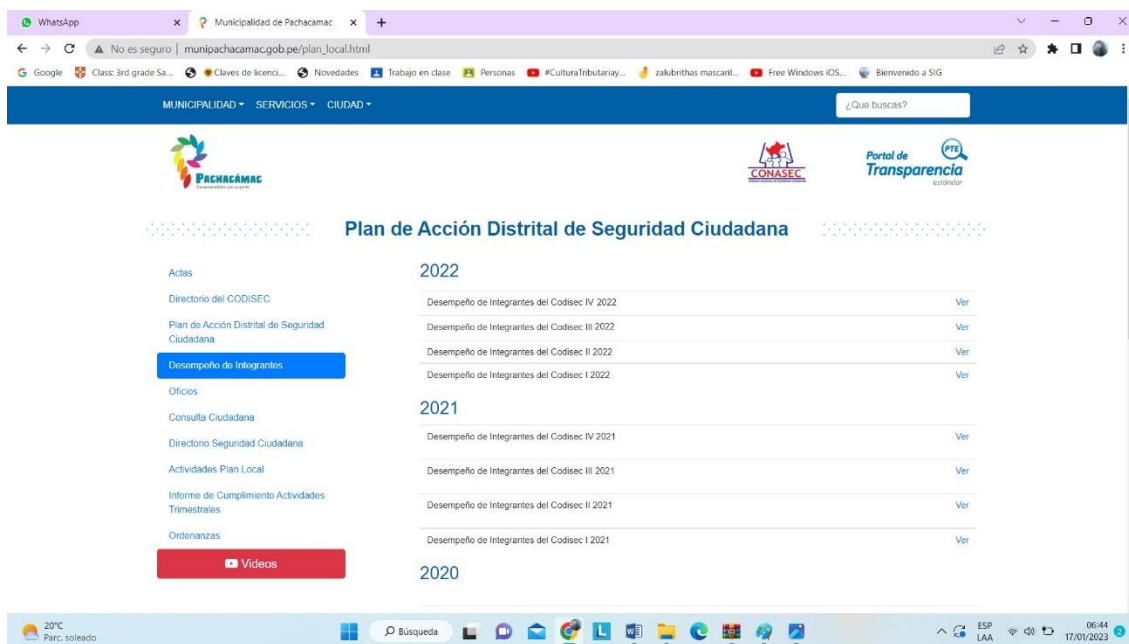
WhatsApp
Municipalidad de Pachacamac
No es seguro | munipachacamac.gob.pe/plan_local.html
Google  Class: 3rd grade Sa...  Claves de licenci...  Novedades  Trabajo en clase  Personas  #CulturaTributariay...  zalubrithas mascaril...  Free Windows iOS...  Bienvenido a SIG

MUNICIPALIDAD ▾ SERVICIOS ▾ CIUDAD ▾
¿Que buscas?

PACHACÁMAC
CONASEC
Portal de Transparencia estándar

Plan de Acción Distrital de Seguridad Ciudadana

Actas
Directorio del CODISEC
Plan de Acción Distrital de Seguridad Ciudadana
Desempeño de Integrantes
Oficios
Consulta Ciudadana
Directorio Seguridad Ciudadana
Actividades Plan Local
Informe de Cumplimiento Actividades Trimestrales
Ordenanzas
Videos

2022

| | |
|---|---|
| Desempeño de Integrantes del Codisec IV 2022 | Ver |
| Desempeño de Integrantes del Codisec III 2022 | Ver |
| Desempeño de Integrantes del Codisec II 2022 | Ver |
| Desempeño de Integrantes del Codisec I 2022 | Ver |

2021

| | |
|---|---|
| Desempeño de Integrantes del Codisec IV 2021 | Ver |
| Desempeño de Integrantes del Codisec III 2021 | Ver |
| Desempeño de Integrantes del Codisec II 2021 | Ver |
| Desempeño de Integrantes del Codisec I 2021 | Ver |

2020

20°C Parc. soleado
Búsqueda
ESP LAA 06:44 17/01/2023